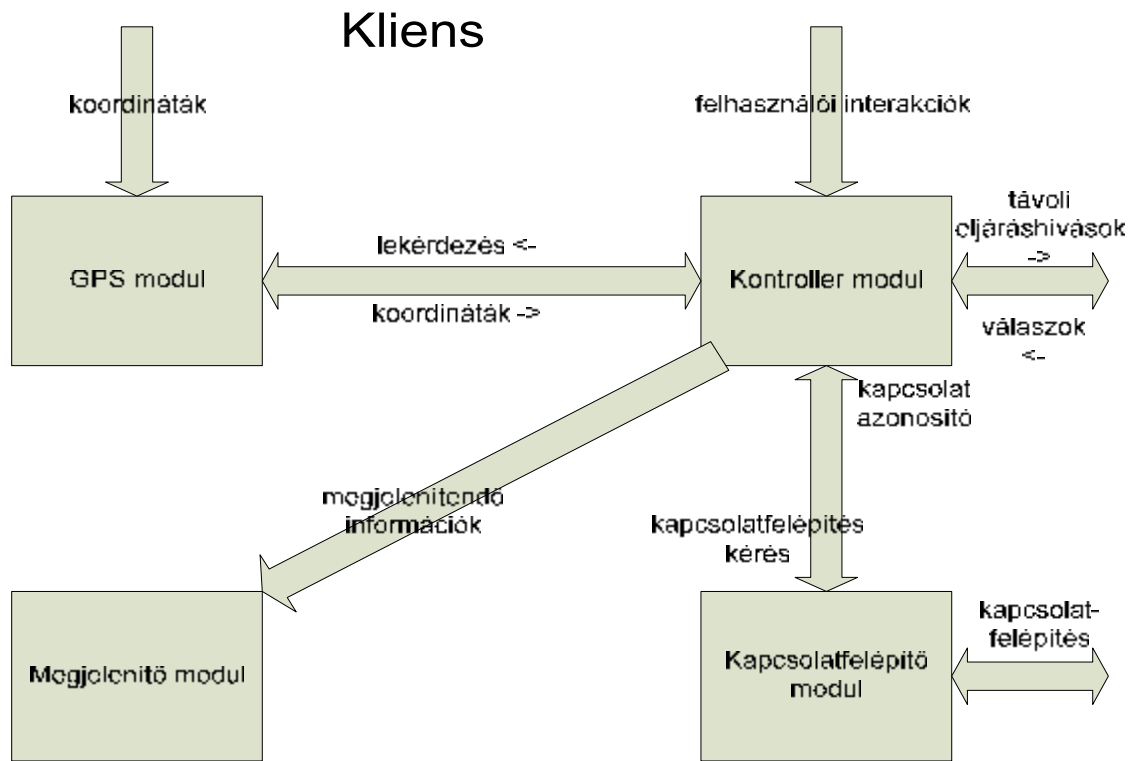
Kliens

koordináták

felhasználói interakciók

GPS modul

lekérdezés <-

koordináták ->

Kontroller modul

távoli eljáráshivások ->

válaszok <-

kapcsolat azonosító

megjelenítendő információk

kapcsolatfelépítés kérés

Megjelenítő modul

Kapcsolatfelépítő modul

kapcsolat-felépítés